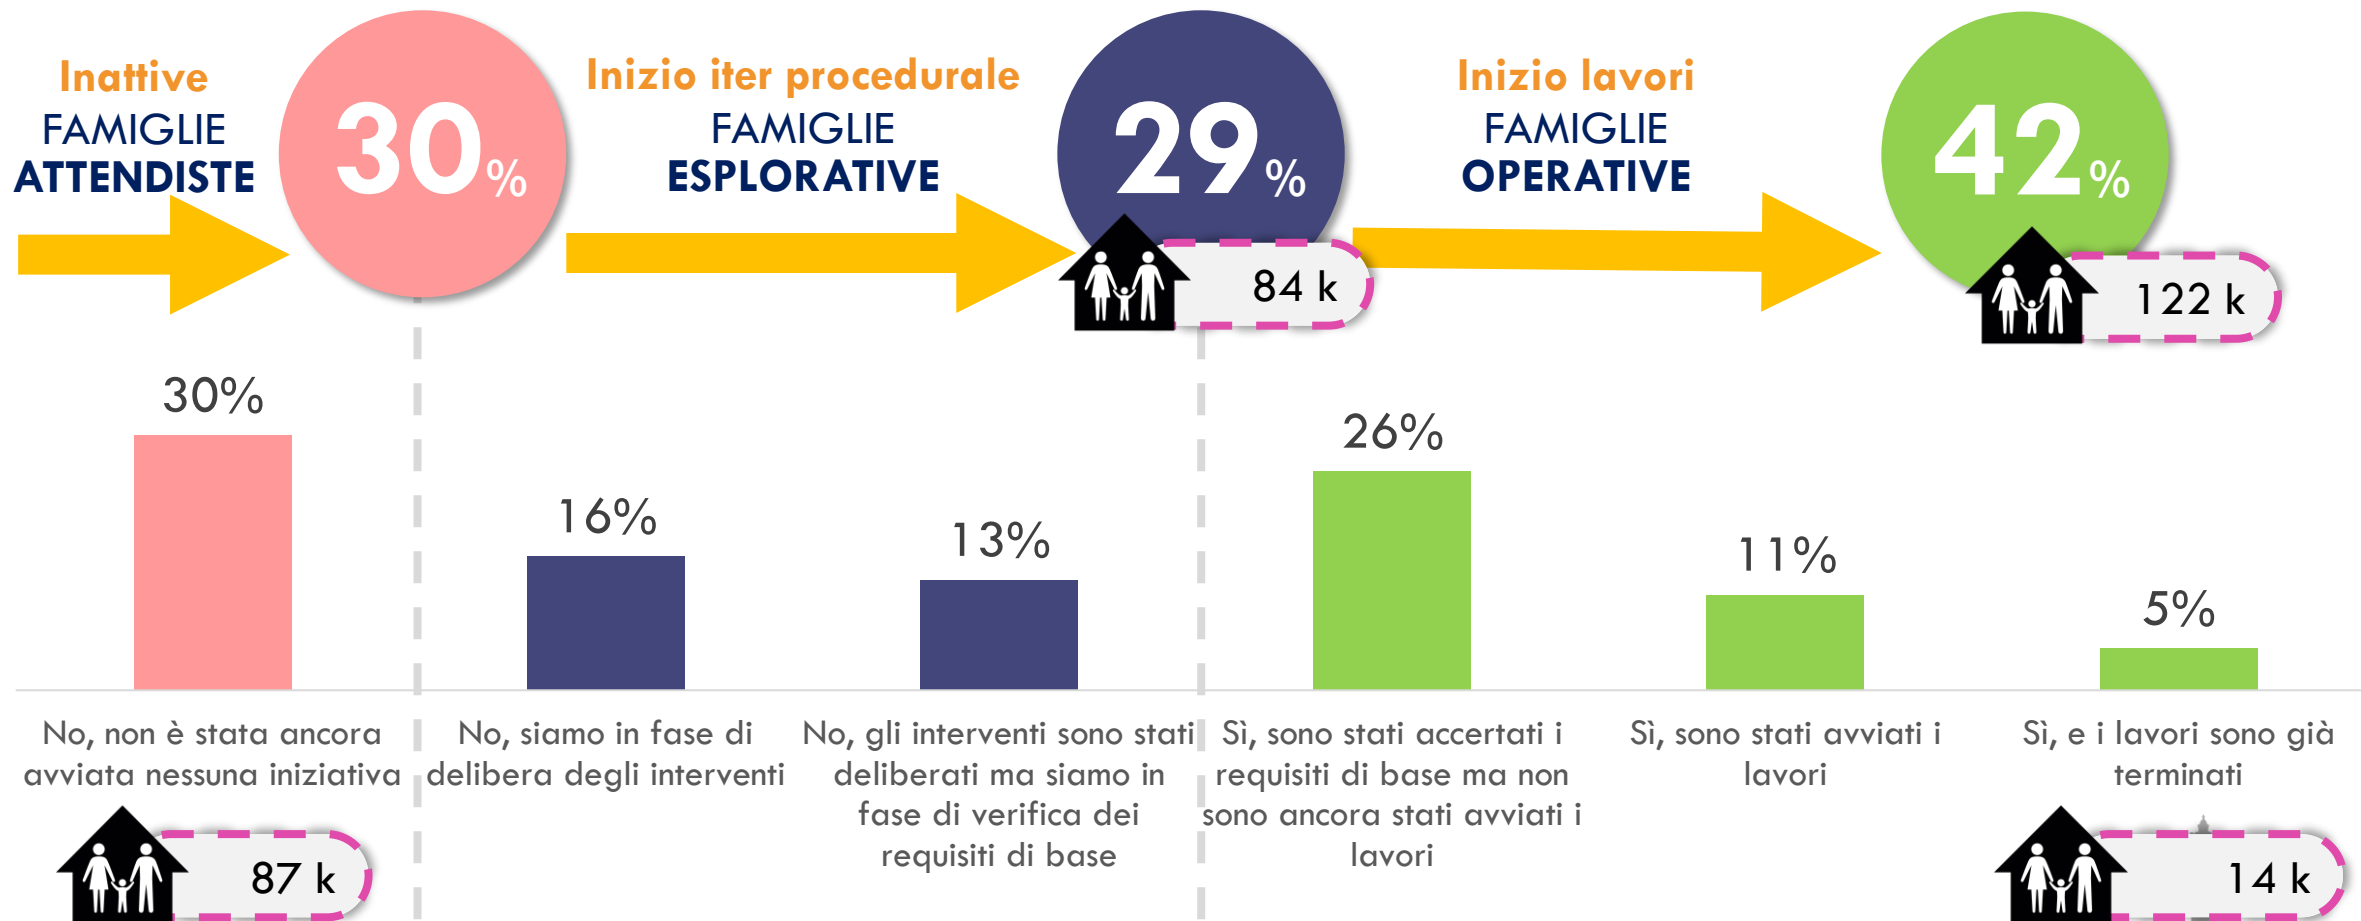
Inattive
FAMIGLIE
ATTENDISTE

30%

Inizio iter procedurale
FAMIGLIE
ESPLORATIVE

29%

84 k

Inizio lavori
FAMIGLIE
OPERATIVE

42%

122 k

30%

16%

13%

26%

11%

5%

No, non è stata ancora avviata nessuna iniziativa

No, siamo in fase di delibera degli interventi

No, gli interventi sono stati deliberati ma siamo in fase di verifica dei requisiti di base

Sì, sono stati accertati i requisiti di base ma non sono ancora stati avviati i lavori

Sì, sono stati avviati i lavori

Sì, e i lavori sono già terminati

87 k

14 k